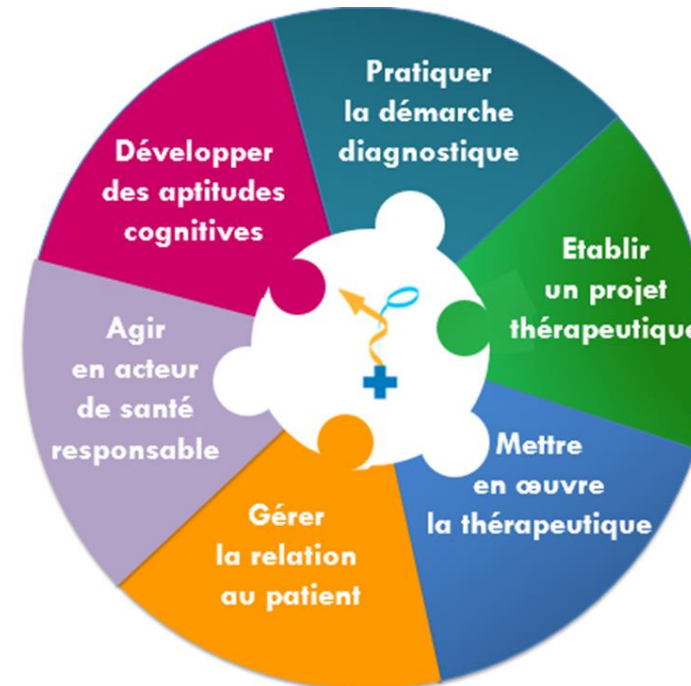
Pratiquer la démarche diagnostique

Etablir un projet thérapeutique

Mettre en œuvre la thérapeutique

Gérer la relation au patient

Agir en acteur de santé responsable

Développer des aptitudes cognitives